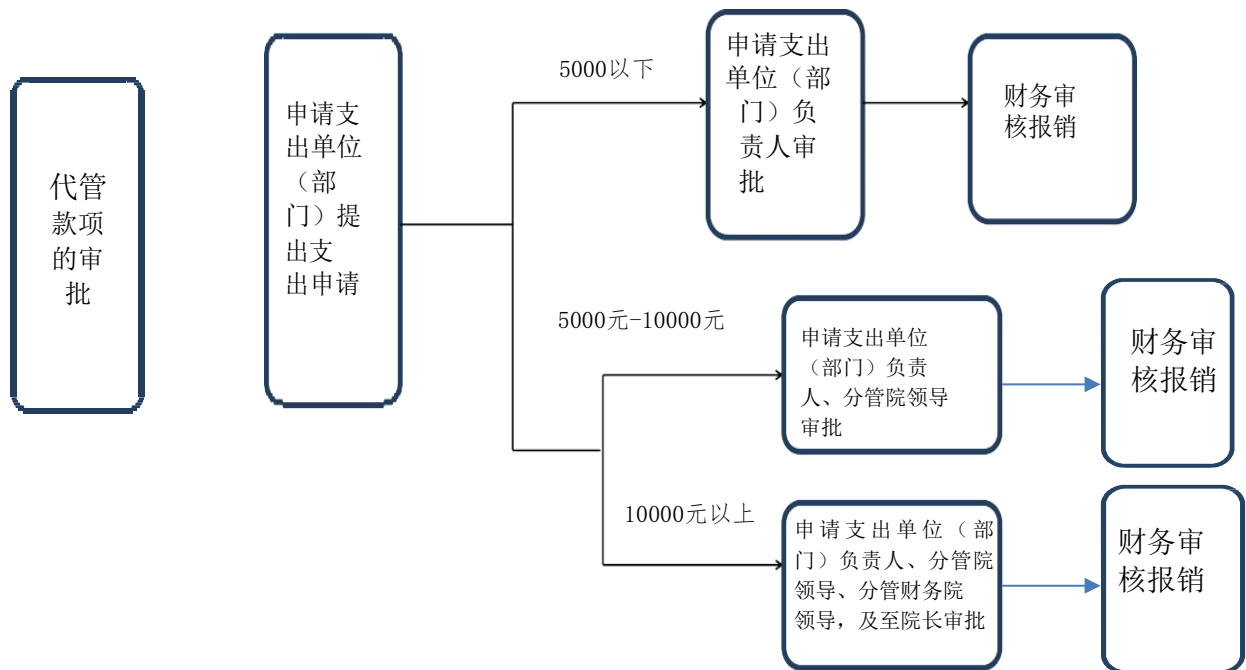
代管款项的审批

申请支出单位（部门）提出支出申请

5000以下

申请支出单位（部门）负责人审批

财务审核报销

5000元-10000元

申请支出单位（部门）负责人、分管院领导审批

财务审核报销

10000元以上

申请支出单位（部门）负责人、分管院领导、分管财务院领导，及至院长审批

财务审核报销